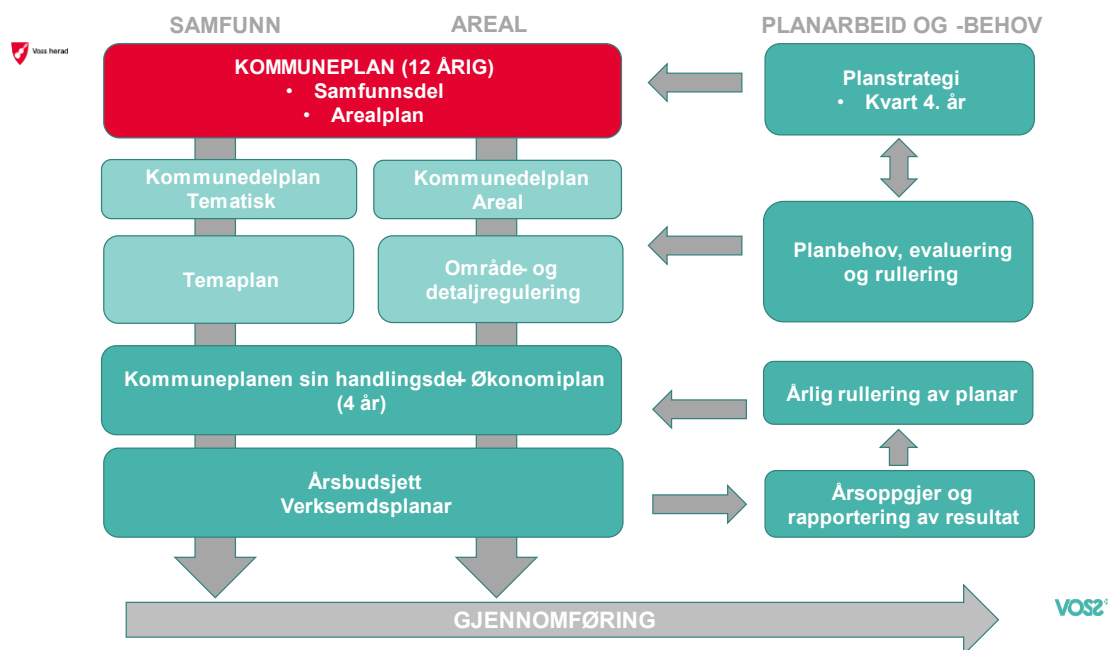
Voss herad

SAMFUNN

AREAL

PLANARBEID OG -BEHOV

KOMMUNEPLAN (12 ÅRIG)
• Samfunnsdel
• Arealplan

Planstrategi
• Kvart 4. år

Kommunedelplan Tematisk

Kommunedelplan Areal

Temaplan

Område- og detaljregulering

Planbehov, evaluering og rullering

Kommuneplanen sin handlingsdel- Økonomiplan (4 år)

Årlig rullering av planar

Årsbudsjett
Verksemdsplanar

Årsoppgjer og rapportering av resultat

GJENNOMFØRING

VOSS